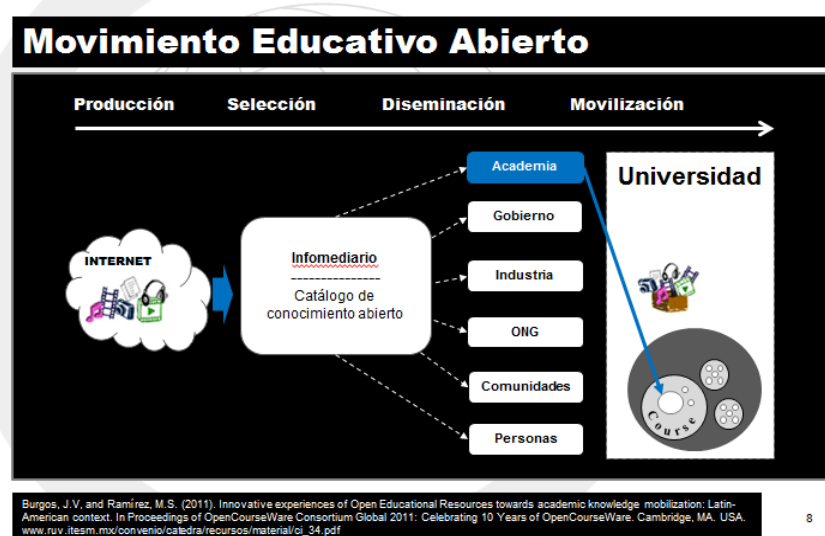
Movimiento Educativo Abierto

Producción Selección Diseminación Movilización

INTERNET

Infomediario
---------------
Catálogo de conocimiento abierto

Academia
Gobierno
Industria
ONG
Comunidades
Personas

Universidad

Course

Burgos, J.V, and Ramírez, M.S. (2011). Innovative experiences of Open Educational Resources towards academic knowledge mobilization: Latin-American context. In Proceedings of OpenCourseWare Consortium Global 2011: Celebrating 10 Years of OpenCourseWare. Cambridge, MA. USA. www.ruv.itesm.mx/convenio/catedra/recursos/material/ci_34.pdf

8